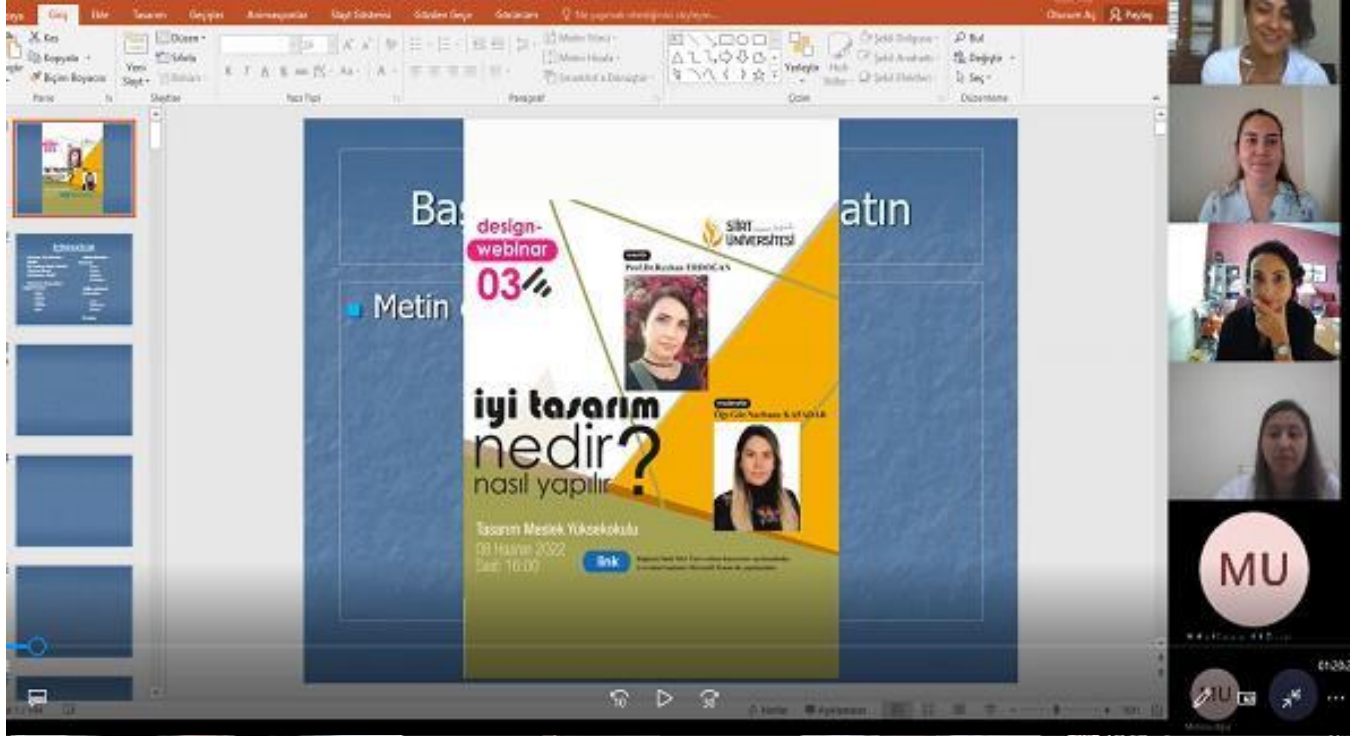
Giriş Ekle Tasarım Geçişler Animasyonlar Slayt Gösterisi Gözden Geçir Görünüm Ne yapmak istediğinizi söyleyin...
Oturum Aç Paylaş
Kes Kopyala Biçim Boyacısı
Pano
Yeni Slayt
Düzen Sıfırla Bölüm
Slaytlar
Yazı Tipi
Paragraf
Metin Yönü Metni Hizala SmartArt'a Dönüştür
Çizim
Yerleştir Hızlı Stiller
Şekil Dolgusu Şekil Anahattı Şekil Efektleri
Bul Değiştir Seç
Düzenleme
Bas
atın
Metin
design-webinar
03
SİİRT ÜNİVERSİTESİ
Prof.Dr.Reyhan ERDOĞAN
iyi tasarım
nedir?
nasıl yapılır
Öğr.Gör.Nurhan KAPŞIR
Tasarım Meslek Yüksekokulu
08 Haziran 2022
Saat: 16:00
link
MU
01:20:2
Notlar Açıklamalar